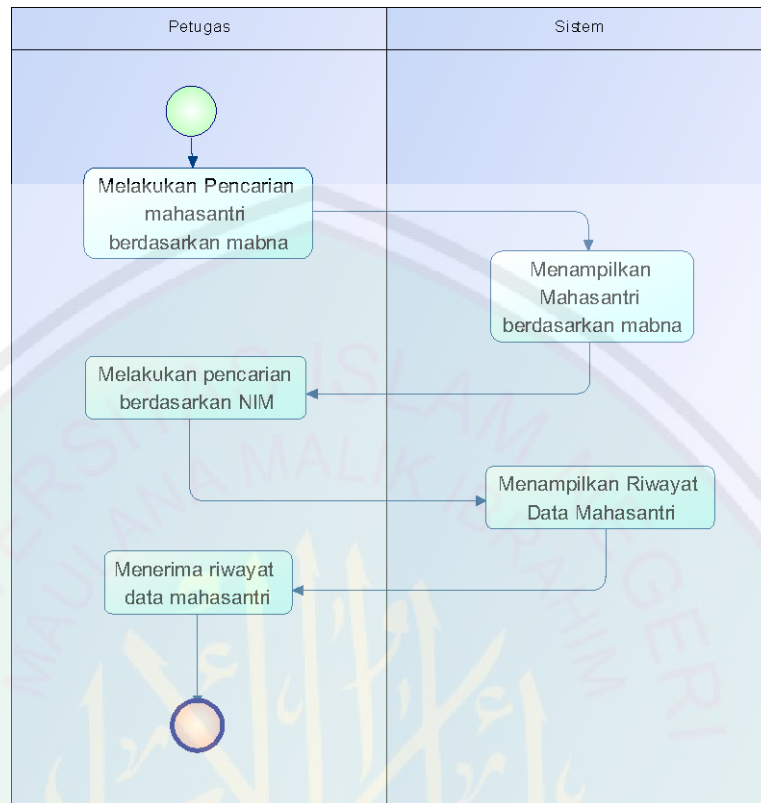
| Petugas | Sistem |
|---|---|

Melakukan Pencarian mahasantri berdasarkan mabna

Menampilkan Mahasantri berdasarkan mabna

Melakukan pencarian berdasarkan NIM

Menampilkan Riwayat Data Mahasantri

Menerima riwayat data mahasantri

UNIVERSITAS ISLAM NEGERI MAULANA MALIK IBRAHIM